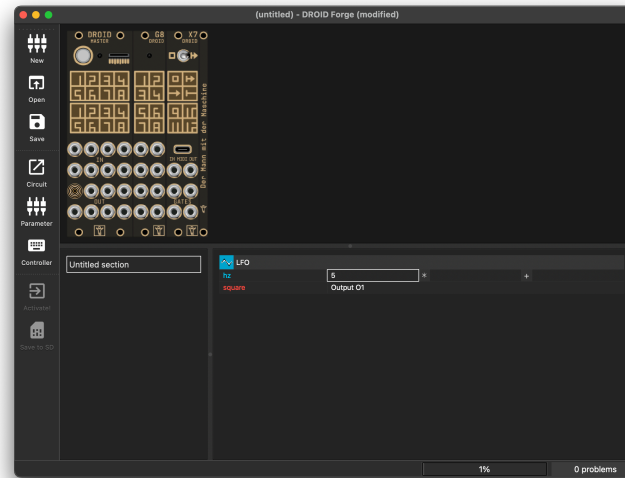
(untitled) - DROID Forge (modified)

New
Open
Save
Circuit
Parameter
Controller
Activate!
Save to SD

DROID MASTER
G8 DROID
X7 DROID
IN
CV MIDI OUT
OUT
GATES
Der Mann mit der Maschine

Untitled section

LFO
hz 5 * +
square Output O1

1%
0 problems